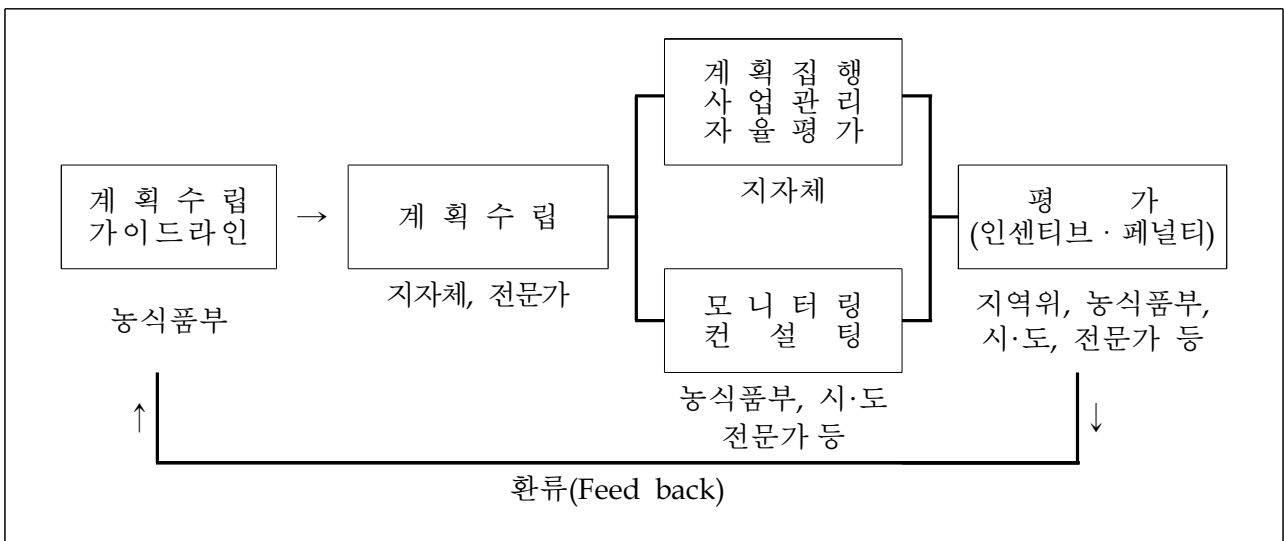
계 획 수 립
가이드라인

농식품부

→

계 획 수 립

지자체, 전문가

계 획 집 행
사 업 관 리
자 율 평 가

지자체

모 니 터 링
컨 설 팅

농식품부, 시·도
전문가 등

평 가
(인센티브 · 페널티)

지역위, 농식품부,
시·도, 전문가 등

↑

↓

환류(Feed back)